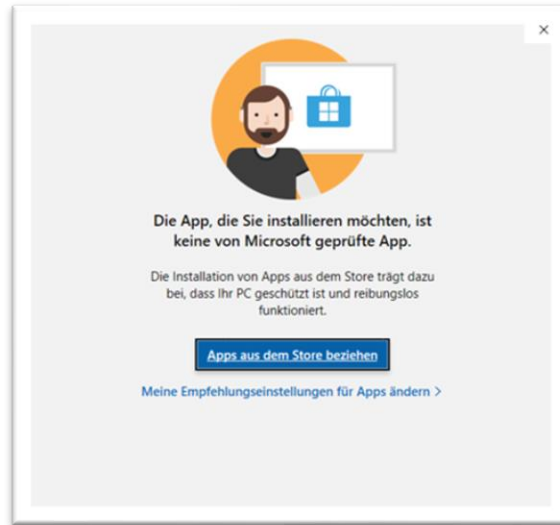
×

Die App, die Sie installieren möchten, ist keine von Microsoft geprüfte App.

Die Installation von Apps aus dem Store trägt dazu bei, dass Ihr PC geschützt ist und reibungslos funktioniert.

Apps aus dem Store beziehen

Meine Empfehlungseinstellungen für Apps ändern >